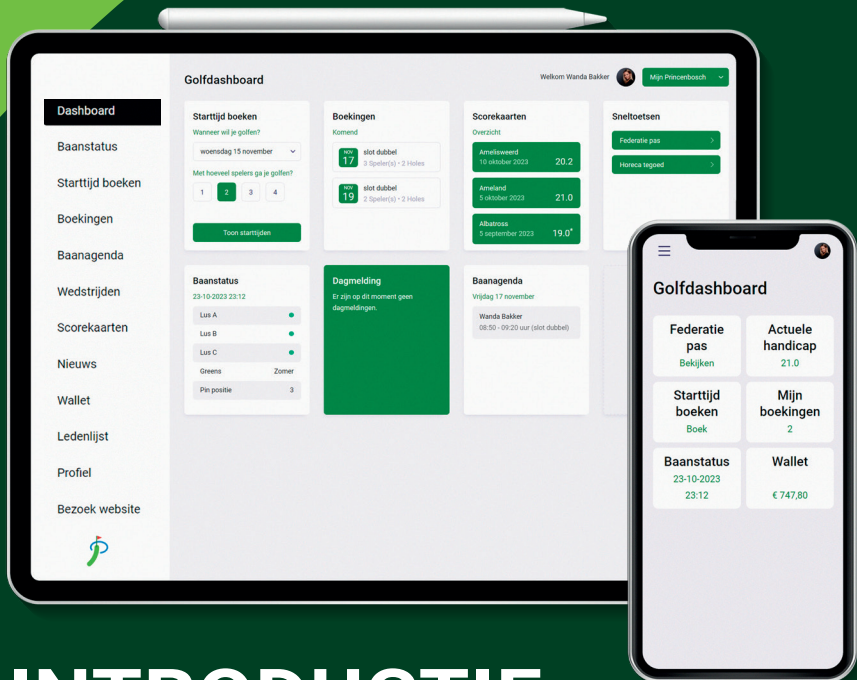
Golfdashboard

Welkom Wanda Bakker

Mijn Princenbosch

Dashboard

Baanstatus

Starttijd boeken

Boekingen

Baanagenda

Wedstrijden

Scorekaarten

Nieuws

Wallet

Ledenlijst

Profiel

Bezoek website

Starttijd boeken

Wanneer wil je golfen?

woensdag 15 november

Met hoeveel spelers ga je golfen?

1 2 3 4

Toon starttijden

Boekingen

Komend

NOV 17 slot dubbel 3 Speler(s) • 2 Holes

NOV 19 slot dubbel 2 Speler(s) • 2 Holes

Scorekaarten

Overzicht

Amelisweerd 10 oktober 2023 20.2

Ameland 5 oktober 2023 21.0

Albatross 5 september 2023 19.0

Sneltoetsen

Federatie pas

Horeca tegoed

Baanstatus

23-10-2023 23:12

Lus A

Lus B

Lus C

Greens Zomer

Pin positie 3

Dagmelding

Er zijn op dit moment geen dagmeldingen.

Baanagenda

Vrijdag 17 november

Wanda Bakker 08:50 - 09:20 uur (slot dubbel)

Golfdashboard

Federatie pas
Bekijken

Actuele handicap
21.0

Starttijd boeken
Boek

Mijn boekingen
2

Baanstatus
23-10-2023
23:12

Wallet
€ 747,80

INTRODUCTIE